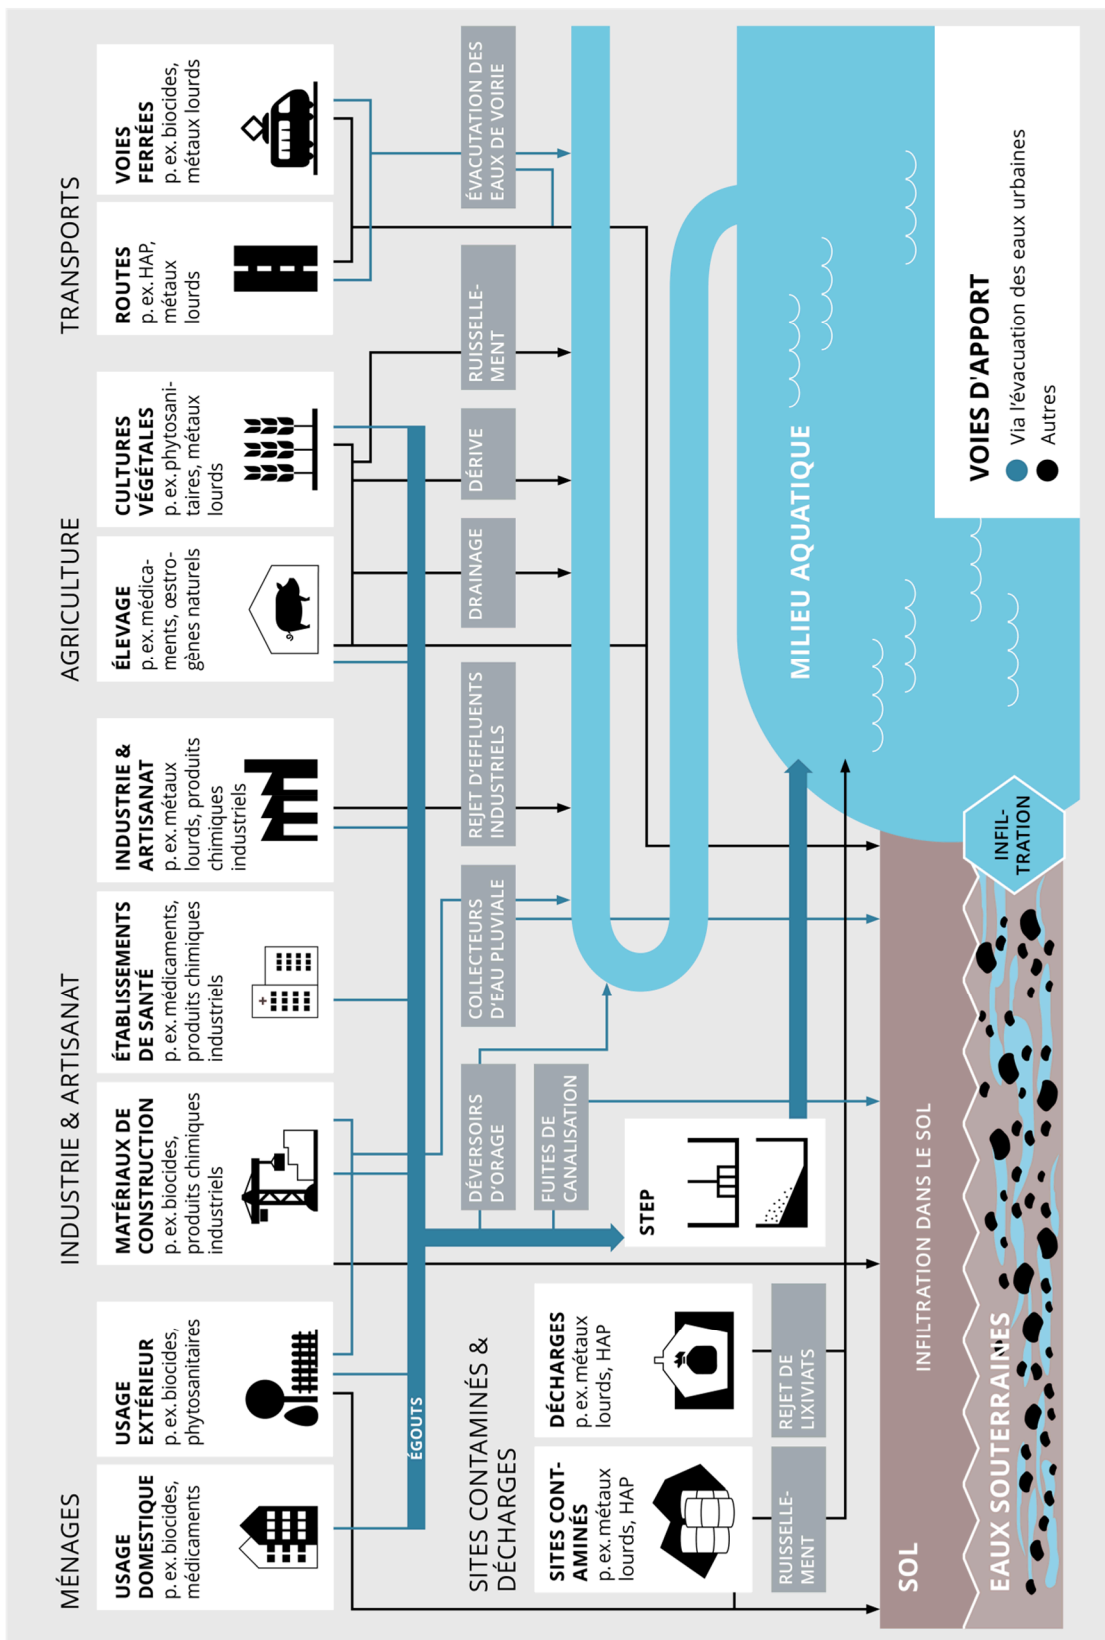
MÉNAGES

USAGE DOMESTIQUE
p. ex. biocides, médicaments

USAGE EXTÉRIEUR
p. ex. biocides, phytosanitaires

INDUSTRIE & ARTISANAT

MATÉRIAUX DE CONSTRUCTION
p. ex. biocides, produits chimiques industriels

ÉTABLISSEMENTS DE SANTÉ
p. ex. médicaments, produits chimiques industriels

INDUSTRIE & ARTISANAT
p. ex. métaux lourds, produits chimiques industriels

AGRICULTURE

ÉLEVAGE
p. ex. médicaments, œstrogènes naturels

CULTURES VÉGÉTALES
p. ex. phytosanitaires, métaux lourds

TRANSPORTS

ROUTES
p. ex. HAP, métaux lourds

VOIES FERRÉES
p. ex. biocides, métaux lourds

ÉGOUTS

SITES CONTAMINÉS & DÉCHARGES

SITES CONTAMINÉS
p. ex. métaux lourds, HAP

DÉCHARGES
p. ex. métaux lourds, HAP

RUISSELLEMENT

REJET DE LIXIVIATS

DÉVERSOIRS D'ORAGE

FUITES DE CANALISATION

STEP

COLLECTEURS D'EAU PLUVIALE

REJET D'EFFLUENTS INDUSTRIELS

DRAINAGE

DÉRIVE

RUISSELLEMENT

ÉVACUATION DES EAUX DE VOIRIE

MILIEU AQUATIQUE

VOIES D'APPORT
Via l'évacuation des eaux urbaines
Autres

INFILTRATION

INFILTRATION DANS LE SOL

SOL

EAUX SOUTERRAINES